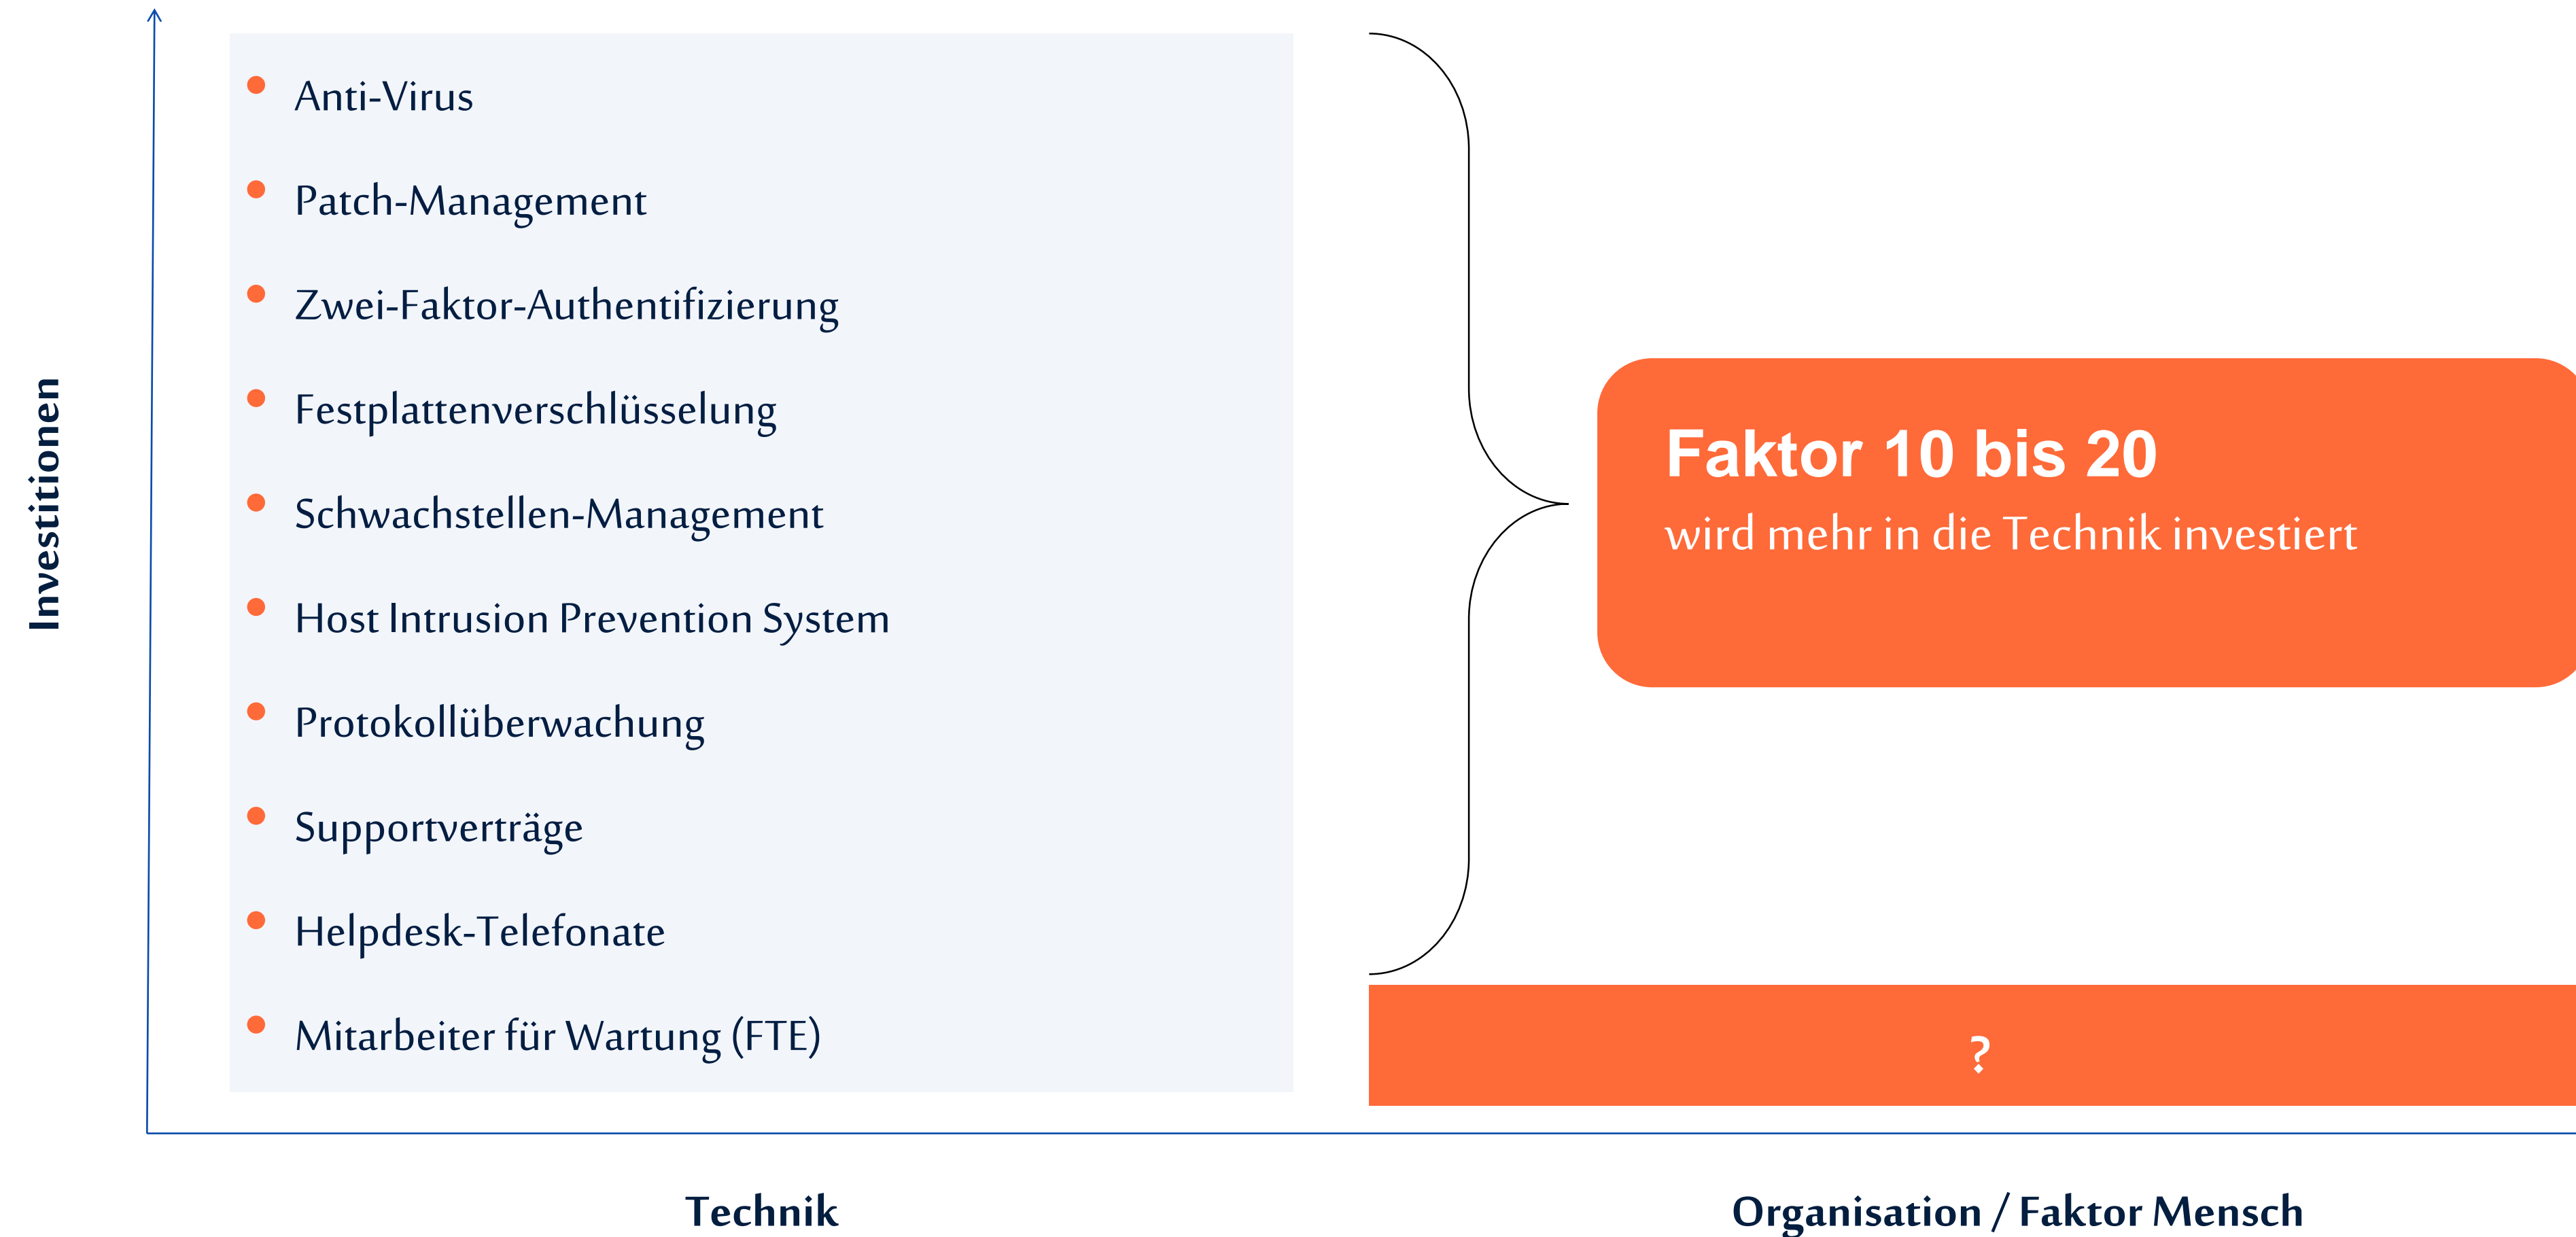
Investitionen

- Anti-Virus
- Patch-Management
- Zwei-Faktor-Authentifizierung
- Festplattenverschlüsselung
- Schwachstellen-Management
- Host Intrusion Prevention System
- Protokollüberwachung
- Supportverträge
- Helpdesk-Telefonate
- Mitarbeiter für Wartung (FTE)

Faktor 10 bis 20
wird mehr in die Technik investiert

?

Technik

Organisation / Faktor Mensch